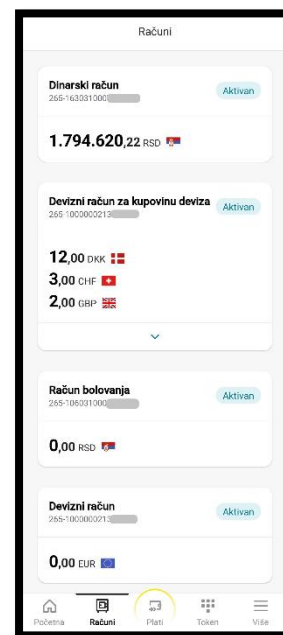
Računi

Dinarski račun
265-163031000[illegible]
Aktivan

1.794.620,22 RSD

Devizni račun za kupovinu deviza
265 1000000213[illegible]
Aktivan

12,00 DKK
3,00 CHF
2,00 GBP

Račun bolovanja
265-106031000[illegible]
Aktivan

0,00 RSD

Devizni račun
265-1000000213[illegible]
Aktivan

0,00 EUR

Početna
Računi
Plati
Token
Više